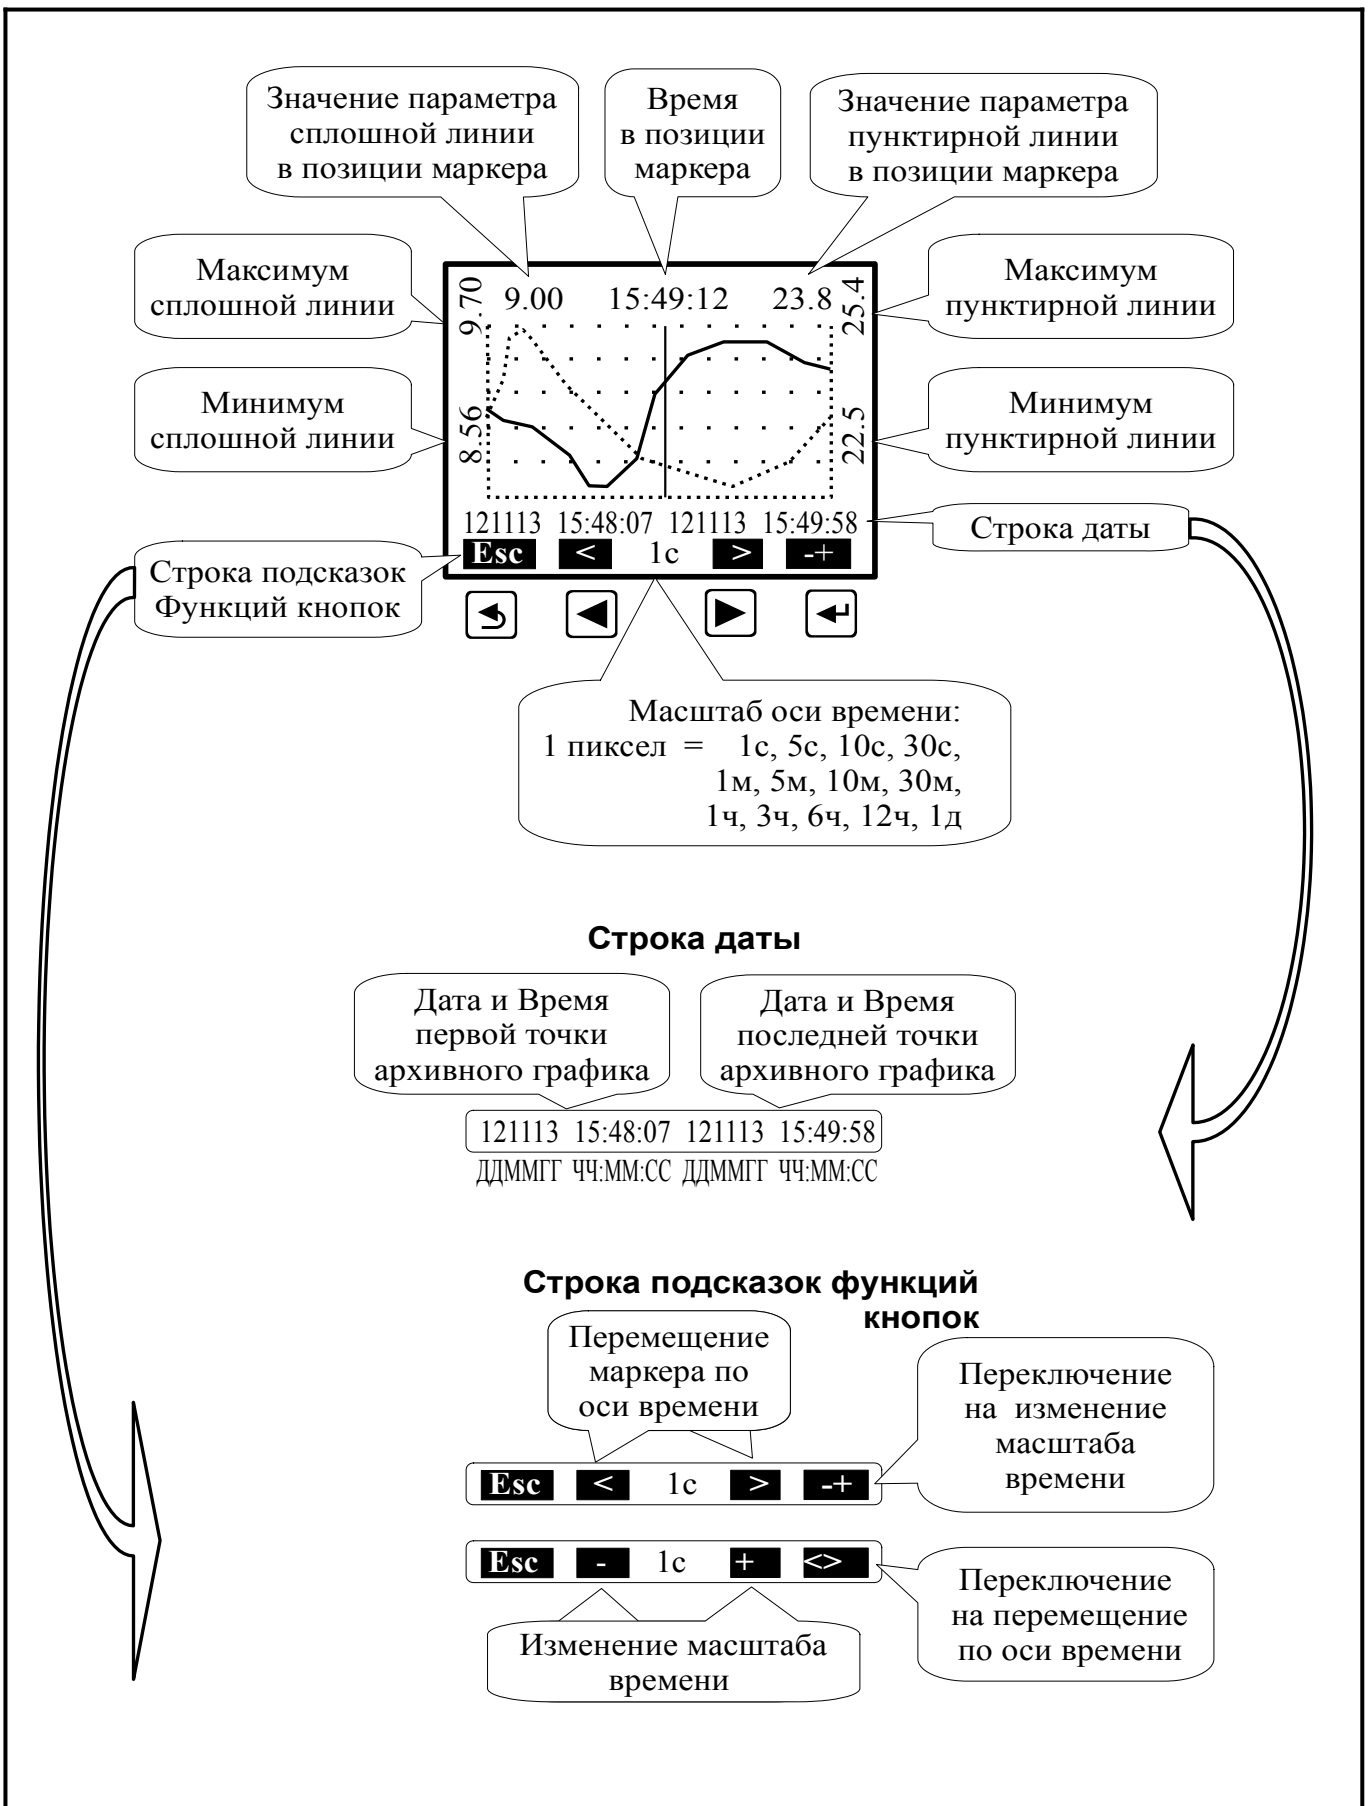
Значение параметра сплошной линии в позиции маркера

Время в позиции маркера

Значение параметра пунктирной линии в позиции маркера

Максимум сплошной линии

Максимум пунктирной линии

Минимум сплошной линии

Минимум пунктирной линии

9.70

9.00 15:49:12 23.8

25.4

8.56

22.5

121113 15:48:07 121113 15:49:58

Строка даты

Строка подсказок Функций кнопок

Esc < 1c > -+

Масштаб оси времени:
1 пиксел = 1с, 5с, 10с, 30с, 1м, 5м, 10м, 30м, 1ч, 3ч, 6ч, 12ч, 1д

Строка даты

Дата и Время первой точки архивного графика

Дата и Время последней точки архивного графика

121113 15:48:07 121113 15:49:58
ДДММГГ ЧЧ:ММ:СС ДДММГГ ЧЧ:ММ:СС

Строка подсказок функций кнопок

Перемещение маркера по оси времени

Переключение на изменение масштаба времени

Esc < 1c > -+

Esc - 1c + <>

Переключение на перемещение по оси времени

Изменение масштаба времени